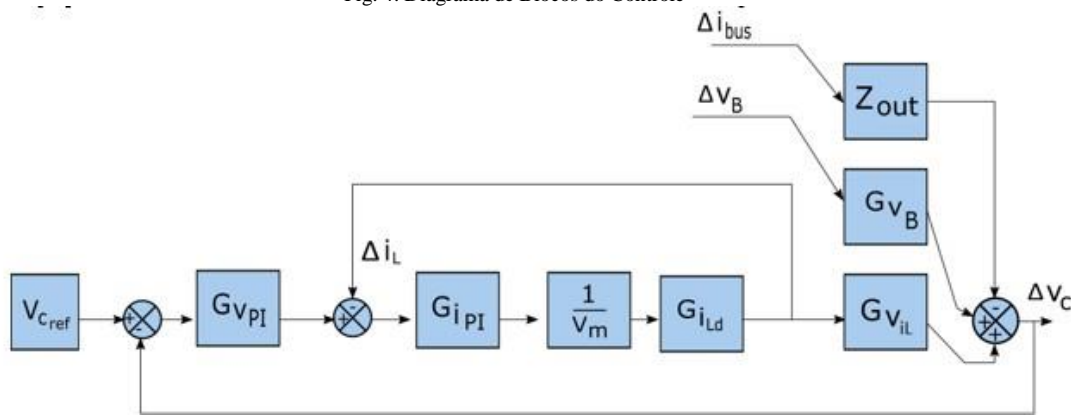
Fig. 4. Diagrama de Blocos do Controle

$\Delta i_{bus}$

$Z_{out}$

$\Delta v_B$

$G_{v_B}$

$\Delta i_L$

$V_{c_{ref}}$

+

-

$G_{v_{PI}}$

-

+

$G_{i_{PI}}$

$\frac{1}{V_m}$

$G_{i_{Ld}}$

$G_{v_{iL}}$

+

+

+

$\Delta v_c$